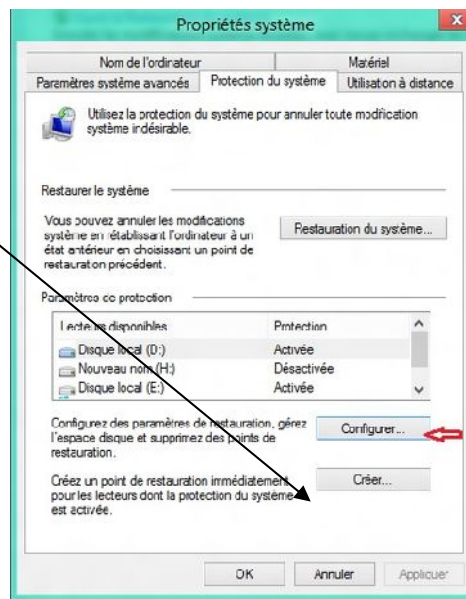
Propriétés système

Nom de l'ordinateur
Matériel
Paramètres système avancés
Protection du système
Utilisation à distance

Utilisez la protection du système pour annuler toute modification système indésirable.

Restaurer le système

Vous pouvez annuler les modifications système en établissant l'ordinateur à un état antérieur en choisissant un point de restauration précédent.

Restauration du système...

Paramètres de protection

| Lecteurs disponibles | Protection |
|---|---|
| Disque local (D:) | Activée |
| Nouveau nom (H:) | Désactivée |
| Disque local (E:) | Activée |

Configurez des paramètres de restauration, gérez l'espace disque et supprimez des points de restauration.

Configurer...

Créez un point de restauration immédiatement pour les lecteurs dont la protection du système est activée.

Créer...

OK
Annuler
Appliquer